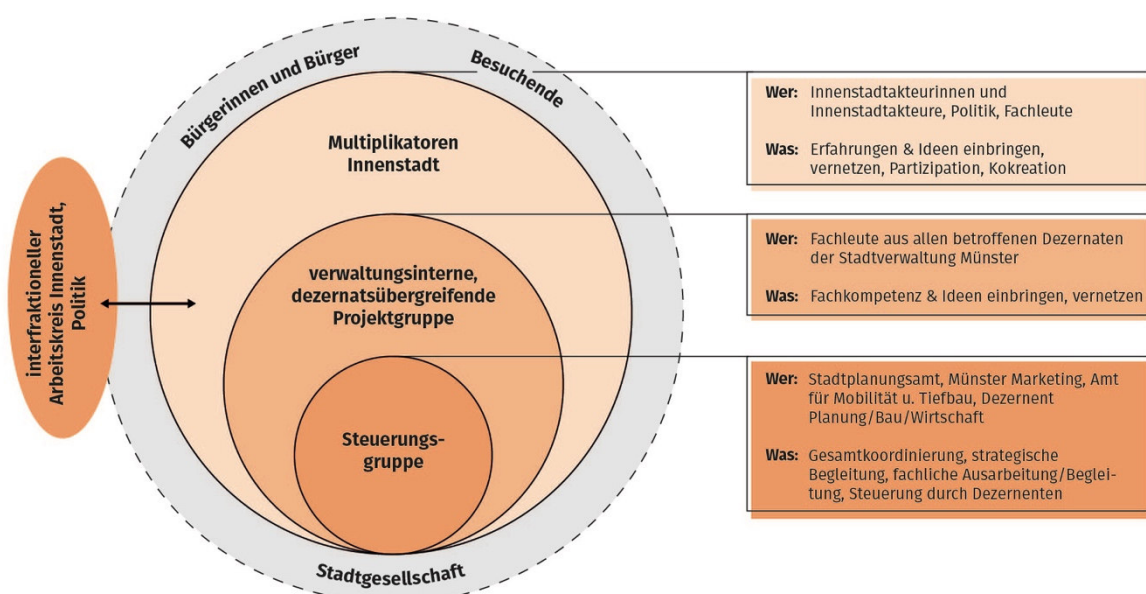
interfraktioneller Arbeitskreis Innenstadt, Politik

Bürgerinnen und Bürger

Besuchende

Multiplikatoren Innenstadt

verwaltungsinterne, dezernatsübergreifende Projektgruppe

Steuerungsgruppe

Stadtgesellschaft

Wer: Innenstadtakteurinnen und Innenstadtakteure, Politik, Fachleute

Was: Erfahrungen & Ideen einbringen, vernetzen, Partizipation, Kokreation

Wer: Fachleute aus allen betroffenen Dezernaten der Stadtverwaltung Münster

Was: Fachkompetenz & Ideen einbringen, vernetzen

Wer: Stadtplanungsamt, Münster Marketing, Amt für Mobilität u. Tiefbau, Dezernent Planung/Bau/Wirtschaft

Was: Gesamtkoordinierung, strategische Begleitung, fachliche Ausarbeitung/Begleitung, Steuerung durch Dezernenten